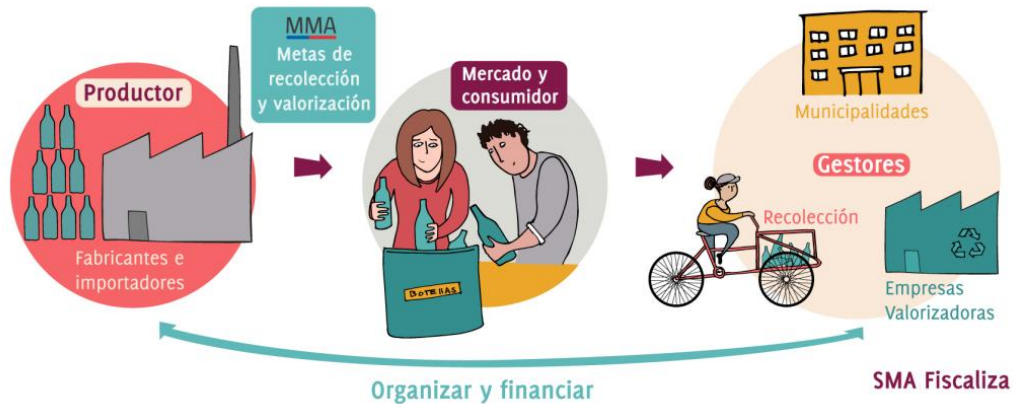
MMA
Metas de recolección y valorización

Productor

Fabricantes e importadores

Mercado y consumidor

BOTELLAS

Municipalidades

Gestores

Recolección

Empresas Valorizadoras

Organizar y financiar

SMA Fiscaliza